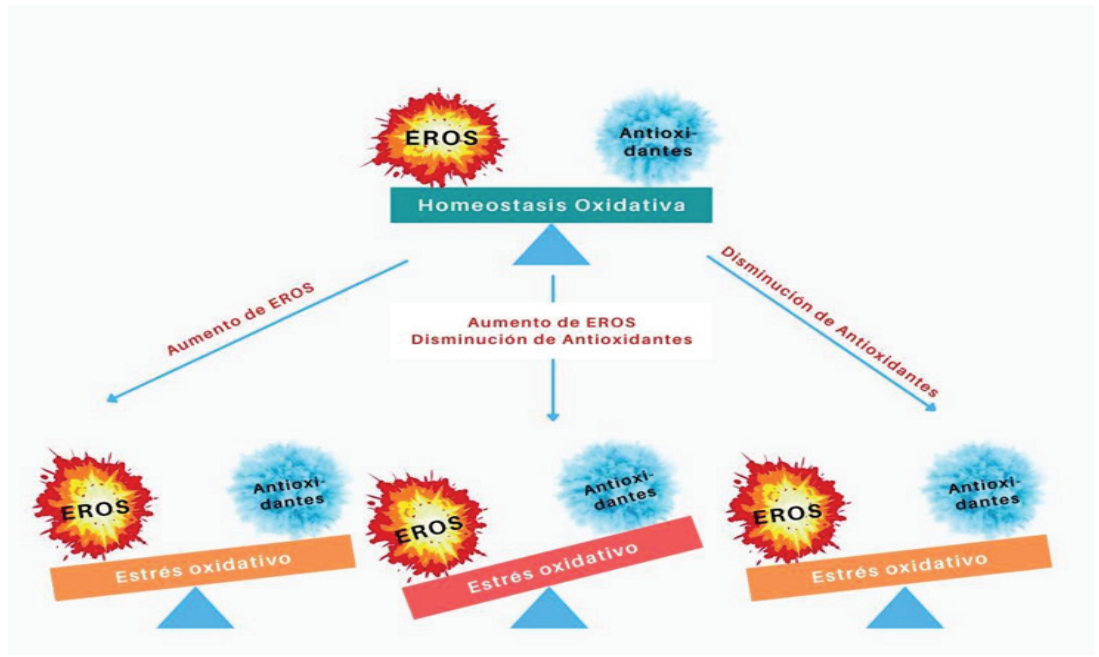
EROS

Antioxidantes

Homeostasis Oxidativa

Aumento de EROS

Aumento de EROS
Disminución de Antioxidantes

Disminución de Antioxidantes

EROS

Antioxidantes

Estrés oxidativo

EROS

Antioxidantes

Estrés oxidativo

EROS

Antioxidantes

Estrés oxidativo